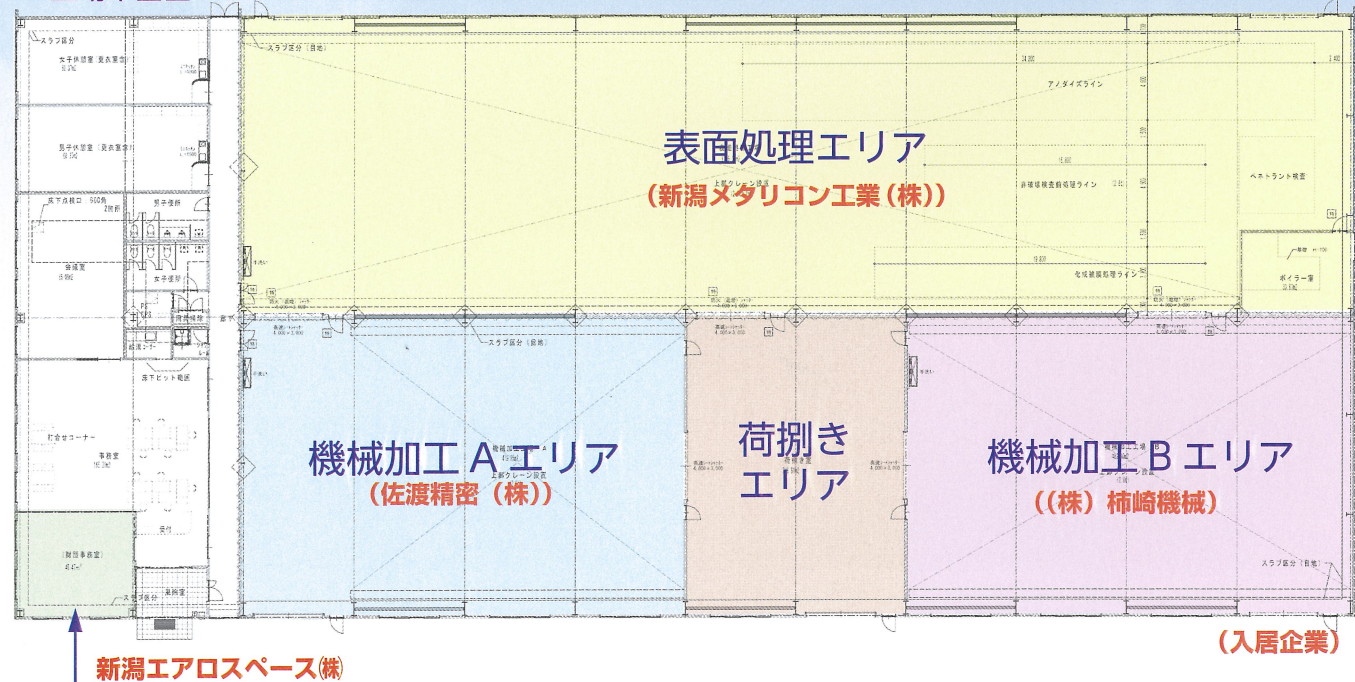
スラブ区分
女子休憩室 更衣室
男子休憩室 更衣室
床下点検口
男子便所
倉庫室
女子便所
給湯室
床下ピット範囲
打合せコーナー
事務室
受付
(財団事務室)
風除室
スラブ区分(目地)
アノダイズライン
表面処理エリア
(新潟メタリコン工業(株))
上部クレーン設置
非接触模表面処理ライン
ペネトラント検査
ボイラー室
化成被膜処理ライン
スラブ区分(目地)
上部クレーン設置
機械加工Aエリア
(佐渡精密(株))
荷捌き
エリア
機械加工Bエリア
((株)柿崎機械)
スラブ区分(目地)
(入居企業)
新潟エアロスペース(株)